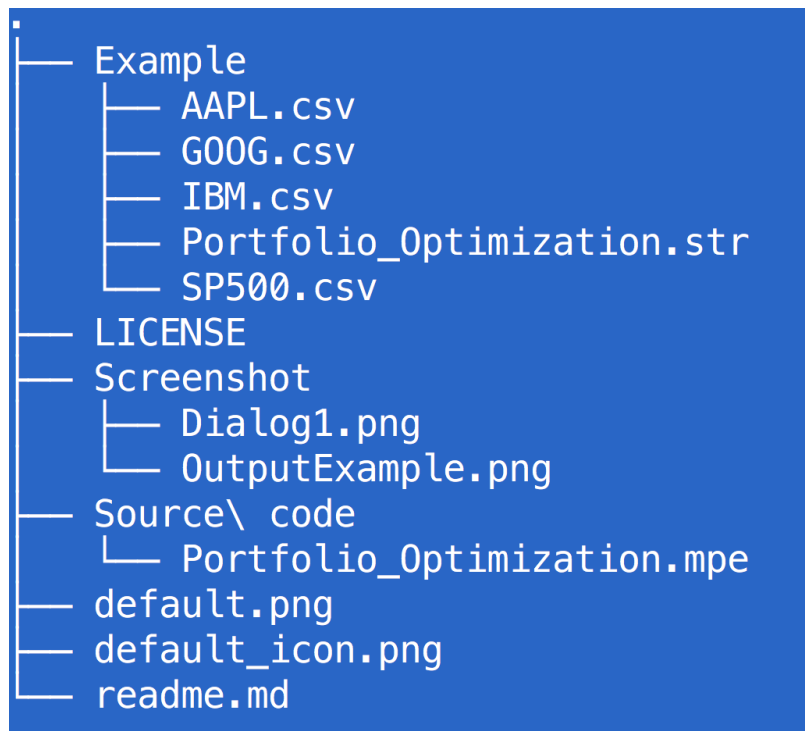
.
├── Example
│   ├── AAPL.csv
│   ├── GOOG.csv
│   ├── IBM.csv
│   ├── Portfolio_Optimization.str
│   └── SP500.csv
├── LICENSE
├── Screenshot
│   ├── Dialog1.png
│   └── OutputExample.png
├── Source\ code
│   └── Portfolio_Optimization.mpe
├── default.png
├── default_icon.png
└── readme.md